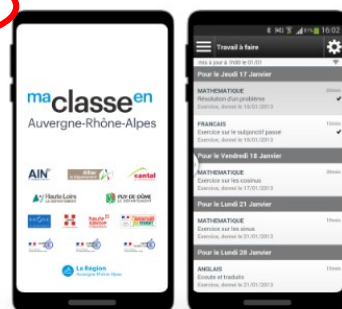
ma classe en
Auvergne-Rhône-Alpes

AIN
Allier
cantal
Haute-Loire
PUY-DE-DÔME
Savoie
La Région Auvergne-Rhône-Alpes

Travail à faire
mis à jour à 19:00 le 01:01
Pour le Jeudi 17 Janvier
MATHEMATIQUE
Résolution d'un problème
Exercice, donné le 16/01/2013
FRANCAIS
Exercice sur le subjonctif passé
Exercice, donné le 16/01/2013
Pour le Vendredi 18 Janvier
MATHEMATIQUE
Exercice sur les cosinus
Exercice, donné le 17/01/2013
Pour le Lundi 21 Janvier
MATHEMATIQUE
Exercice sur les sinus
Exercice, donné le 21/01/2013
Pour le Lundi 28 Janvier
ANGLAIS
Ecoute et traduits
Exercice, donné le 21/01/2013
16:02